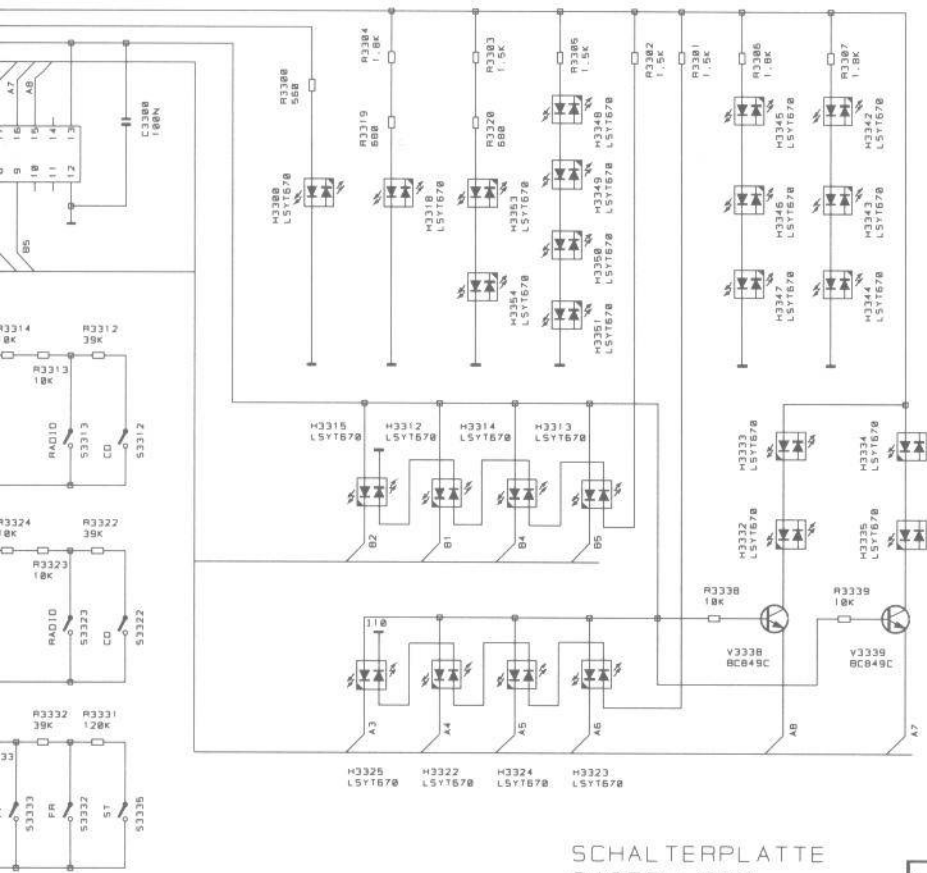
A7
A8
16
15
14
13
9
10
11
12
C3300
100N
B5
R3300
560
R3304
1.8K
R3319
680
R3303
1.5K
R3320
680
R3305
1.5K
R3302
1.5K
R3301
1.5K
R3306
1.8K
R3307
1.8K
H3300
LSYT670
H3318
LSYT670
H3353
LSYT670
H3354
LSYT670
H3348
LSYT670
H3349
LSYT670
H3350
LSYT670
H3351
LSYT670
H3345
LSYT670
H3346
LSYT670
H3347
LSYT670
H3342
LSYT670
H3343
LSYT670
H3344
LSYT670
R3314
10K
R3312
39K
R3313
10K
RADIO
S3313
CD
S3312
R3324
10K
R3322
39K
R3323
10K
RADIO
S3323
CD
S3322
R3332
39K
R3331
120K
33
S3333
FR
S3332
ST
S3335
H3315
LSYT670
H3312
LSYT670
H3314
LSYT670
H3313
LSYT670
B2
B1
B4
B5
H3333
LSYT670
H3334
LSYT670
H3332
LSYT670
H3335
LSYT670
R3338
10K
R3339
10K
V3338
BC849C
V3339
BC849C
110
A3
A4
A5
A6
A8
A7
H3325
LSYT670
H3322
LSYT670
H3324
LSYT670
H3323
LSYT670
SCHALTERPLATTE